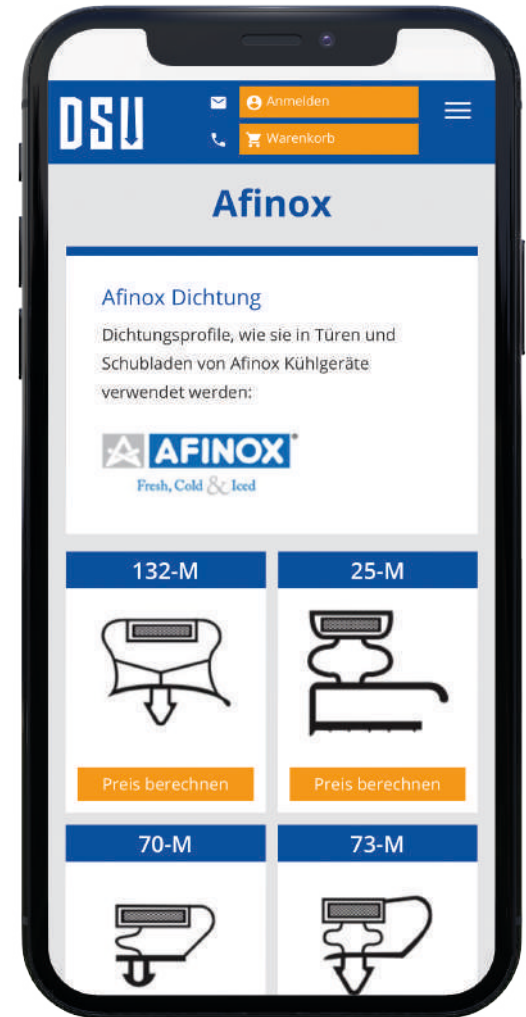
DSU

Anmelden

Warenkorb

Afinox

Afinox Dichtung

Dichtungsprofile, wie sie in Türen und Schubladen von Afinox Kühlgeräte verwendet werden:

AFINOX®
Fresh, Cold & Iced

132-M

Preis berechnen

25-M

Preis berechnen

70-M

73-M